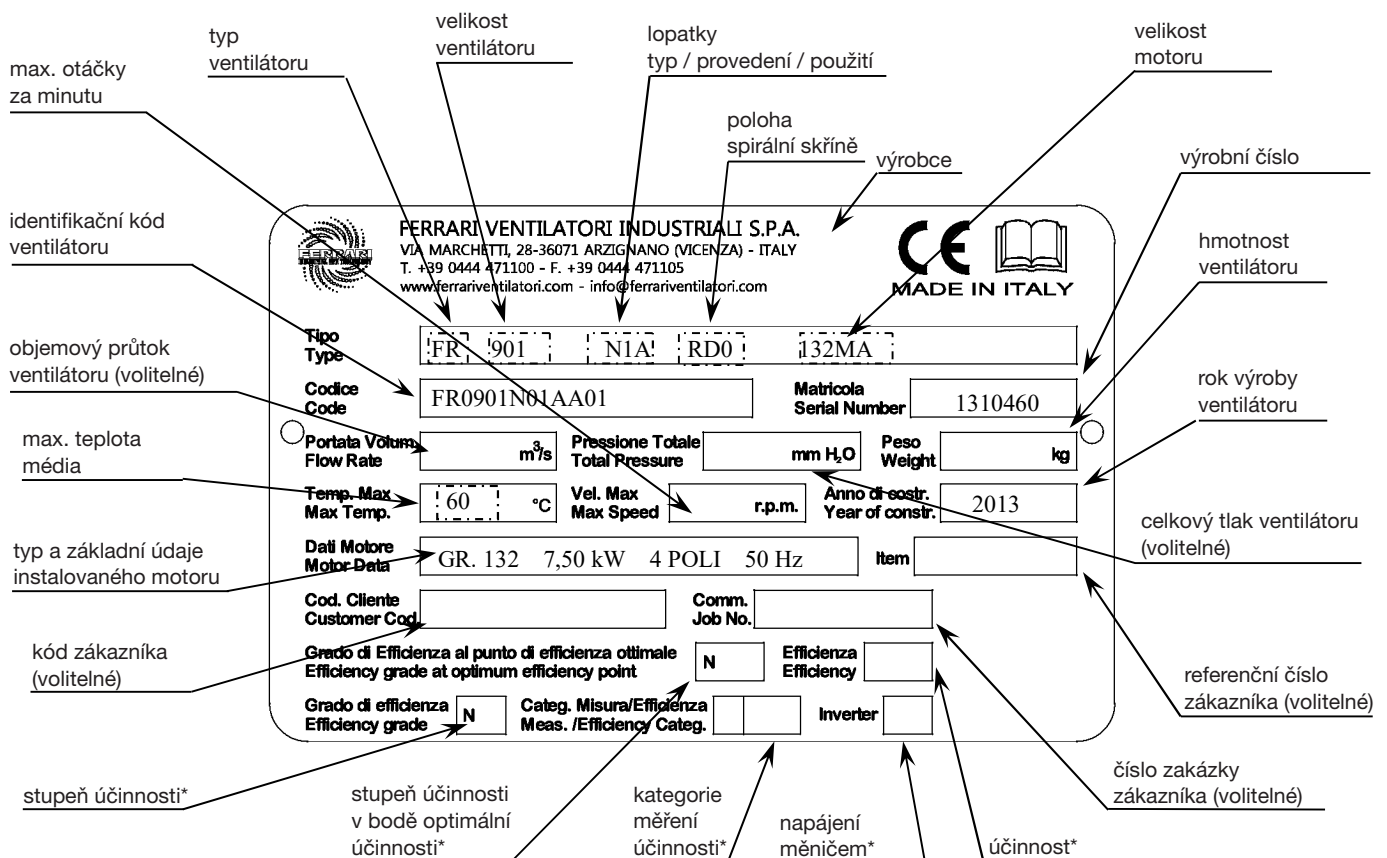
typ ventilátoru

velikost ventilátoru

lopatky typ / provedení / použití

velikost motoru

max. otáčky za minutu

poloha spirální skříně

výrobce

výrobní číslo

identifikační kód ventilátoru

hmotnost ventilátoru

objemový průtok ventilátoru (volitelné)

rok výroby ventilátoru

max. teplota média

typ a základní údaje instalovaného motoru

celkový tlak ventilátoru (volitelné)

kód zákazníka (volitelné)

referenční číslo zákazníka (volitelné)

stupeň účinnosti*

stupeň účinnosti v bodě optimální účinnosti*

kategorie měření účinnosti*

napájení měničem*

účinnost*

číslo zakázky zákazníka (volitelné)

FERRARI VENTILATORI INDUSTRIALI S.P.A.
VIA MARCHETTI, 28-36071 ARZIGNANO (VICENZA) - ITALY
T. +39 0444 471100 - F. +39 0444 471105
www.ferrariventilatori.com - info@ferrariventilatori.com

FERRARI

CE
MADE IN ITALY

Tipo Type FR 901 N1A RD0 132MA

Codice Code FR0901N01AA01

Matricola Serial Number 1310460

Portata Volum. Flow Rate $m^3/s$

Pressione Totale Total Pressure mm $H_2O$

Peso Weight kg

Temp. Max Max Temp. 60 °C

Vel. Max Max Speed r.p.m.

Anno di costr. Year of constr. 2013

Dati Motore Motor Data GR. 132 7,50 kW 4 POLI 50 Hz

Item

Cod. Cliente Customer Cod.

Comm. Job No.

Grado di Efficienza al punto di efficienza ottimale Efficiency grade at optimum efficiency point N

Efficienza Efficiency

Grado di efficienza Efficiency grade N

Categ. Misura/Efficienza Meas. /Efficiency Categ.

Inverter